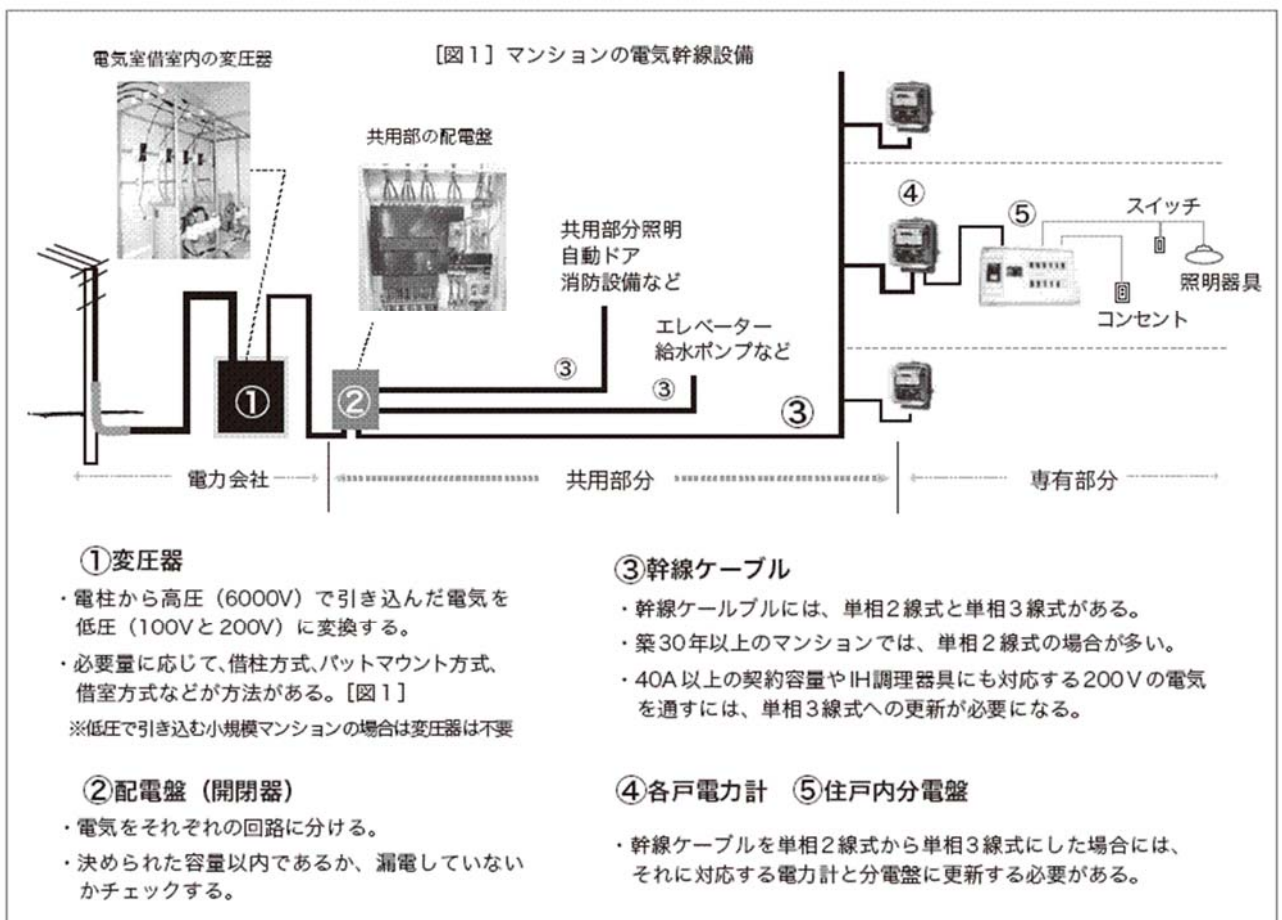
［図１］マンションの電気幹線設備

電気室借室内の変圧器

共用部の配電盤

共用部分照明
自動ドア
消防設備など

エレベーター
給水ポンプなど

①

②

③

③

③

④

⑤

スイッチ

照明器具

コンセント

電力会社

共用部分

専有部分

①変圧器

・電柱から高圧（6000V）で引き込んだ電気を低圧（100Vと200V）に変換する。

・必要量に応じて、借柱方式、パットマウント方式、借室方式などが方法がある。［図１］

※低圧で引き込む小規模マンションの場合は変圧器は不要

②配電盤（開閉器）

・電気をそれぞれの回路に分ける。

・決められた容量以内であるか、漏電していないかチェックする。

③幹線ケーブル

・幹線ケールブルには、単相２線式と単相３線式がある。

・築30年以上のマンションでは、単相２線式の場合が多い。

・40A以上の契約容量やIH調理器具にも対応する200Vの電気を通すには、単相３線式への更新が必要になる。

④各戸電力計　⑤住戸内分電盤

・幹線ケーブルを単相２線式から単相３線式にした場合には、それに対応する電力計と分電盤に更新する必要がある。